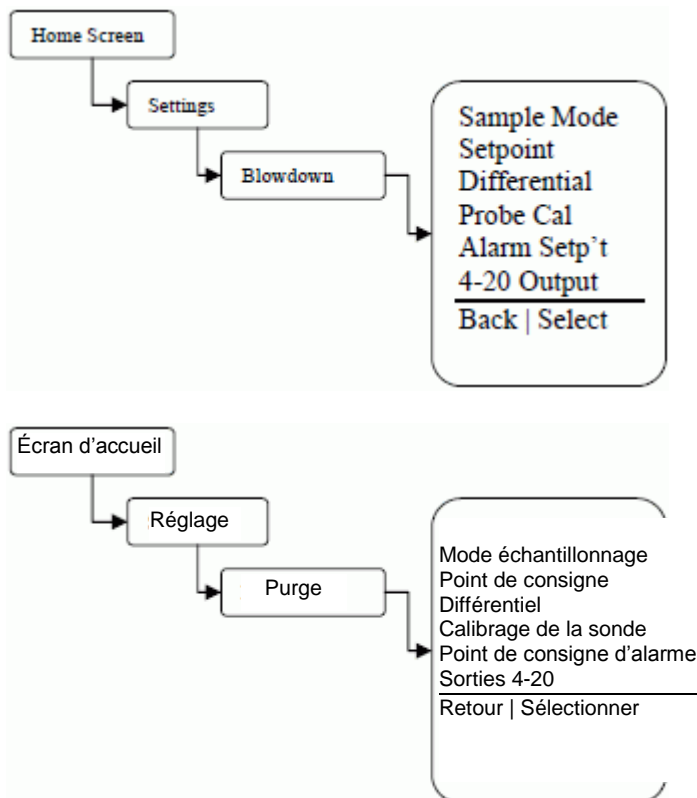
Home Screen

Settings

Blowdown

Sample Mode
Setpoint
Differential
Probe Cal
Alarm Setp't
4-20 Output

Back | Select

Écran d'accueil

Réglage

Purge

Mode échantillonnage
Point de consigne
Différentiel
Calibrage de la sonde
Point de consigne d'alarme
Sorties 4-20

Retour | Sélectionner